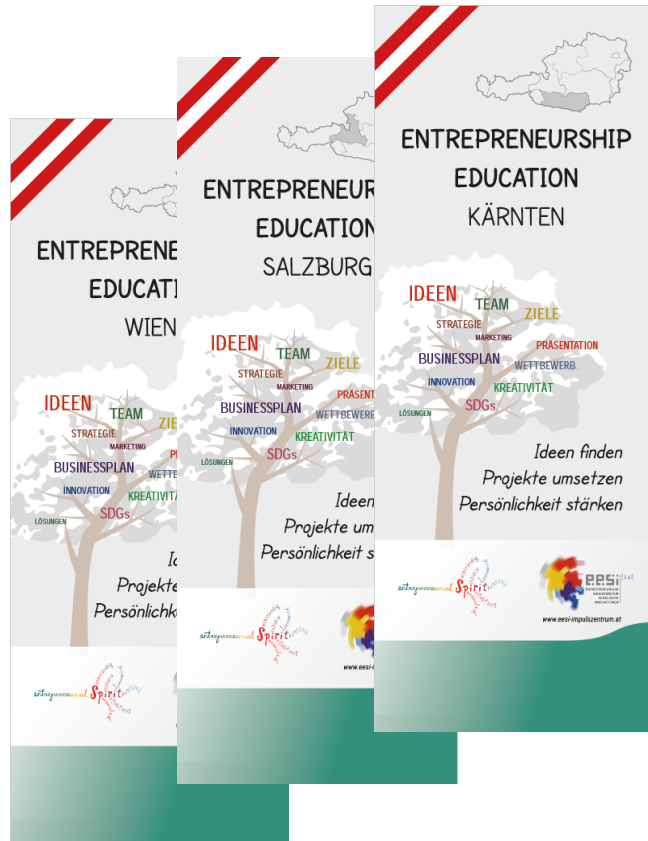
ENTREPRENEUR
EDUCATI
WIEN

IDEEN
TEAM
ZIE
STRATEGIE
MARKETING
BUSINESSPLAN
WETTBE
INNOVATION
KREATIVITÄ
LÖSUNGEN
SDGs

Id
Projekte
Persönlichkeit

entrepreneurial Spirit

ENTREPRENEUR
EDUCATION
SALZBURG

IDEEN
TEAM
ZIELE
STRATEGIE
MARKETING
PRÄSENT
BUSINESSPLAN
WETTBEWER
INNOVATION
KREATIVITÄT
LÖSUNGEN
SDGs

Ideen
Projekte um
Persönlichkeit s

entrepreneurial Spirit

www.eesi-i

ENTREPRENEURSHIP
EDUCATION
KÄRNTEN

IDEEN
TEAM
ZIELE
STRATEGIE
MARKETING
PRÄSENTATION
BUSINESSPLAN
WETTBEWERB
INNOVATION
KREATIVITÄT
LÖSUNGEN
SDGs

Ideen finden
Projekte umsetzen
Persönlichkeit stärken

entrepreneurial Spirit

eesi

www.eesi-impulszentrum.at